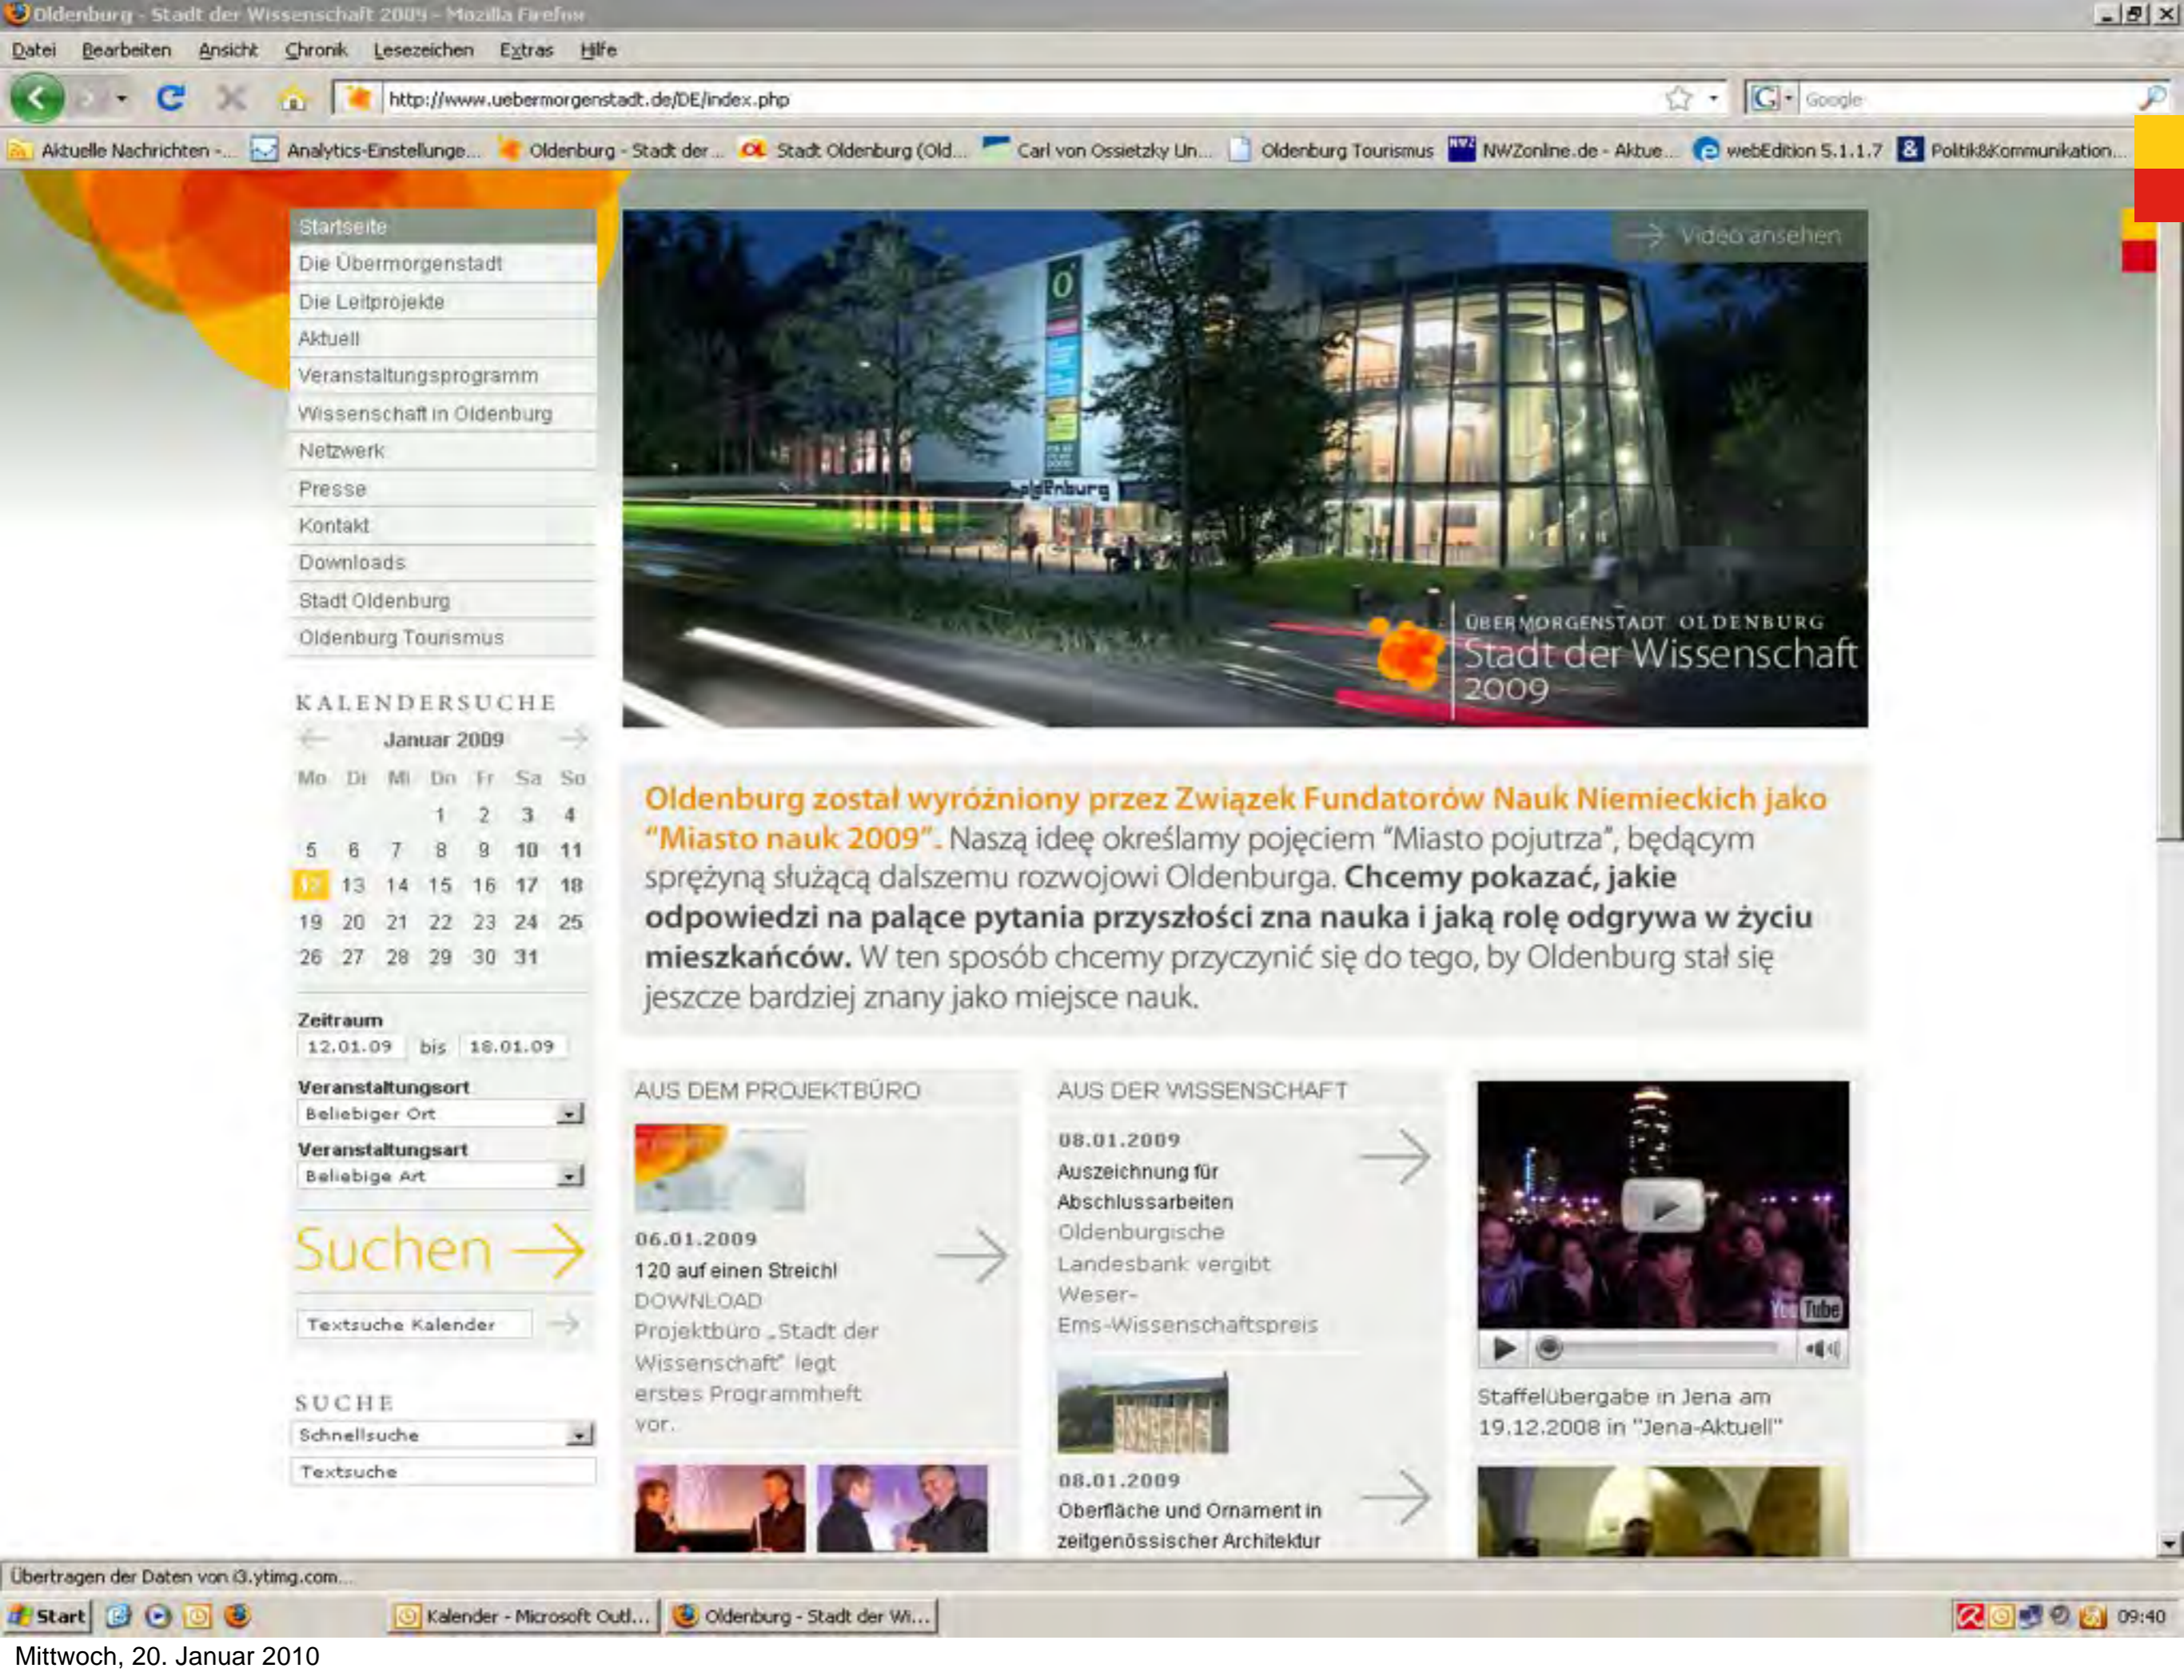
Oldenburg - Stadt der Wissenschaft 2009 - Mozilla Firefox

Datei Bearbeiten Ansicht Chronik Lesezeichen Extras Hilfe

http://www.uebermorgenstadt.de/DE/index.php

Google

Aktuelle Nachrichten -... Analytics-Einstellunge... Oldenburg - Stadt der... Stadt Oldenburg (Old... Carl von Ossietzky Un... Oldenburg Tourismus NWZonline.de - Aktue... webEdition 5.1.1.7 Politik&Kommunikation...

Startseite
Die Übermorgenstadt
Die Leitprojekte
Aktuell
Veranstaltungsprogramm
Wissenschaft in Oldenburg
Netzwerk
Presse
Kontakt
Downloads
Stadt Oldenburg
Oldenburg Tourismus

Video ansehen

ÜBERMORGENSTADT OLDENBURG
Stadt der Wissenschaft
2009

KALENDERSUCHE

Januar 2009

| Mo | Di | Mi | Do | Fr | Sa | So |
|---|---|---|---|---|---|---|
| | | | 1 | 2 | 3 | 4 |
| 5 | 6 | 7 | 8 | 9 | 10 | 11 |
| 12 | 13 | 14 | 15 | 16 | 17 | 18 |
| 19 | 20 | 21 | 22 | 23 | 24 | 25 |
| 26 | 27 | 28 | 29 | 30 | 31 | |

Zeitraum
12.01.09 bis 18.01.09

Veranstaltungsort
Beliebiger Ort

Veranstaltungsart
Beliebige Art

Suchen

Textsuche Kalender

SUCHE
Schnellsuche
Textsuche

Oldenburg został wyróżniony przez Związek Fundatorów Nauk Niemieckich jako "Miasto nauk 2009". Naszą ideę określamy pojęciem "Miasto pojutrza", będącym sprężyną służącą dalszemu rozwojowi Oldenburga. Chcemy pokazać, jakie odpowiedzi na palące pytania przyszłości zna nauka i jaką rolę odgrywa w życiu mieszkańców. W ten sposób chcemy przyczynić się do tego, by Oldenburg stał się jeszcze bardziej znany jako miejsce nauk.

AUS DEM PROJEKTBÜRO

06.01.2009
120 auf einen Streich!
DOWNLOAD
Projektbüro „Stadt der Wissenschaft" legt erstes Programmheft vor.

AUS DER WISSENSCHAFT

08.01.2009
Auszeichnung für Abschlussarbeiten
Oldenburgische Landesbank vergibt Weser-Ems-Wissenschaftspreis

08.01.2009
Oberfläche und Ornament in zeitgenössischer Architektur

YouTube

Staffelübergabe in Jena am 19.12.2008 in "Jena-Aktuell"

Übertragen der Daten von i3.ytimg.com...

Start Kalender - Microsoft Outl... Oldenburg - Stadt der Wi... 09:40

Mittwoch, 20. Januar 2010